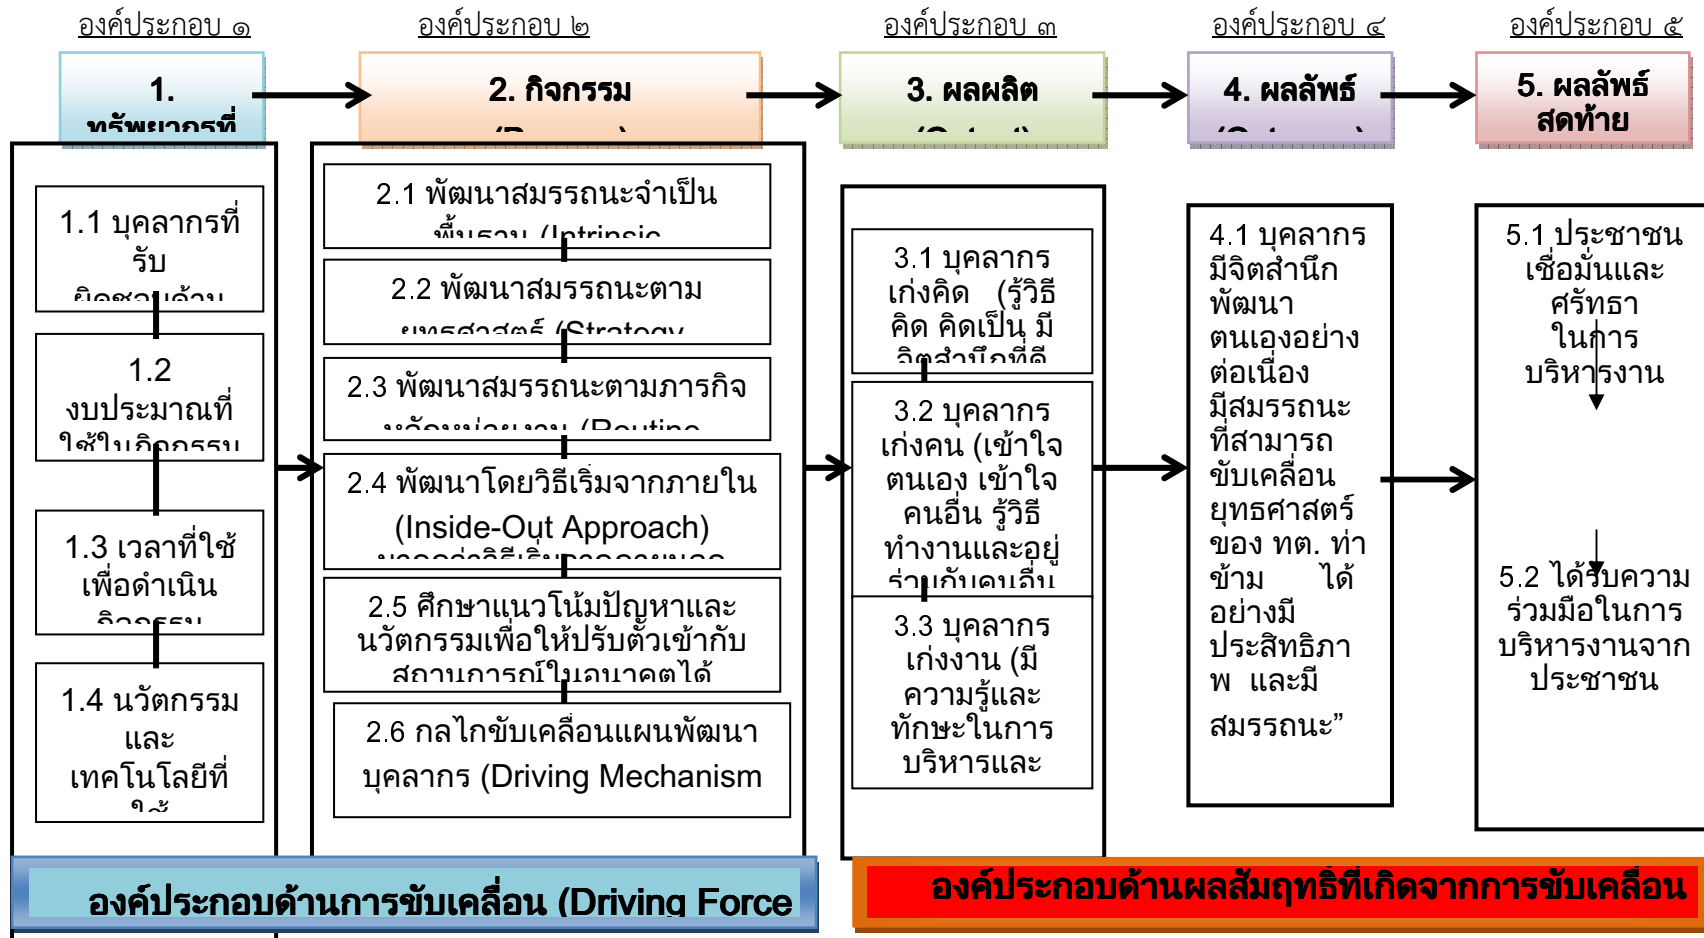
องค์ประกอบ ๑

องค์ประกอบ ๒

องค์ประกอบ ๓

องค์ประกอบ ๔

องค์ประกอบ ๕

1. ทรัพยากรที่ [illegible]

2. กิจกรรม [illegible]

3. ผลผลิต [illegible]

4. ผลลัพธ์ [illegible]

5. ผลลัพธ์สุดท้าย

1.1 บุคลากรที่รับ ผิดชอบด้าน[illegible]

1.2 งบประมาณที่ใช้ในกิจกรรม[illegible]

1.3 เวลาที่ใช้เพื่อดำเนินกิจกรรม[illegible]

1.4 นวัตกรรมและเทคโนโลยีที่ใช้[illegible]

2.1 พัฒนาสมรรถนะจำเป็นพื้นฐาน (Intrinsic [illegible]

2.2 พัฒนาสมรรถนะตามยุทธศาสตร์ (Strategy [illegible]

2.3 พัฒนาสมรรถนะตามภารกิจหลักหน่วยงาน (Routine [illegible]

2.4 พัฒนาโดยวิธีเริ่มจากภายใน (Inside-Out Approach) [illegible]

2.5 ศึกษาแนวโน้มปัญหาและนวัตกรรมเพื่อให้ปรับตัวเข้ากับสถานการณ์ในอนาคตได้

2.6 กลไกขับเคลื่อนแผนพัฒนาบุคลากร (Driving Mechanism

3.1 บุคลากรเก่งคิด (รู้วิธีคิด คิดเป็น มีจิตสำนึกที่ดี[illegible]

3.2 บุคลากรเก่งคน (เข้าใจตนเอง เข้าใจคนอื่น รู้วิธีทำงานและอยู่ร่วมกับคนอื่น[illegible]

3.3 บุคลากรเก่งงาน (มีความรู้และทักษะในการบริหารและ

4.1 บุคลากรมีจิตสำนึกพัฒนาตนเองอย่างต่อเนื่อง มีสมรรถนะที่สามารถขับเคลื่อนยุทธศาสตร์ของ ทต. ท่าข้าม ได้อย่างมีประสิทธิภาพ และมีสมรรถนะ”

5.1 ประชาชนเชื่อมั่นและศรัทธาในการบริหารงาน

5.2 ได้รับความร่วมมือในการบริหารงานจากประชาชน

องค์ประกอบด้านการขับเคลื่อน (Driving Force

องค์ประกอบด้านผลสัมฤทธิ์ที่เกิดจากการขับเคลื่อน